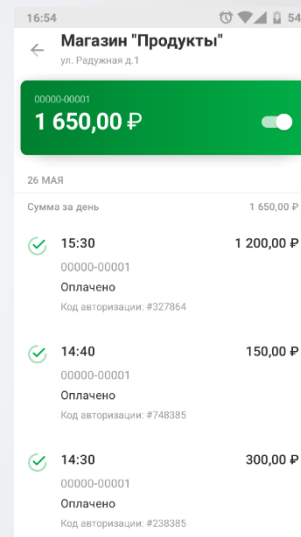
16:54 54

Магазин "Продукты"
ул. Радужная д.1

00000-00001
1 650,00 ₽

26 МАЯ

Сумма за день 1 650,00 ₽

15:30 1 200,00 ₽
00000-00001
Оплачено
Код авторизации: #327864

14:40 150,00 ₽
00000-00001
Оплачено
Код авторизации: #748385

14:30 300,00 ₽
00000-00001
Оплачено
Код авторизации: #238385